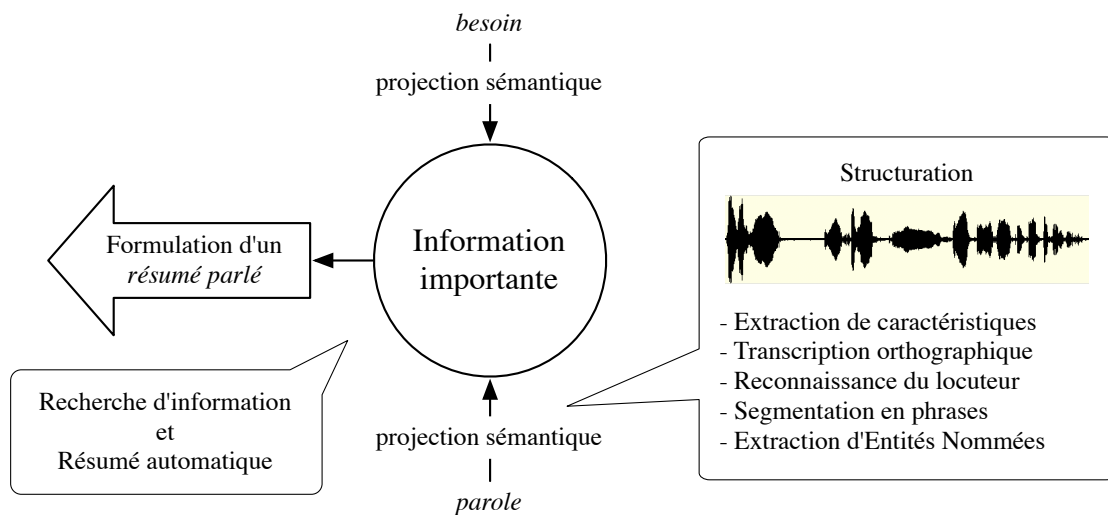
besoin

projection sémantique

Formulation d'un *résumé parlé*

Information importante

Structuration

- Extraction de caractéristiques
- Transcription orthographique
- Reconnaissance du locuteur
- Segmentation en phrases
- Extraction d'Entités Nommées

Recherche d'information
et
Résumé automatique

projection sémantique

parole